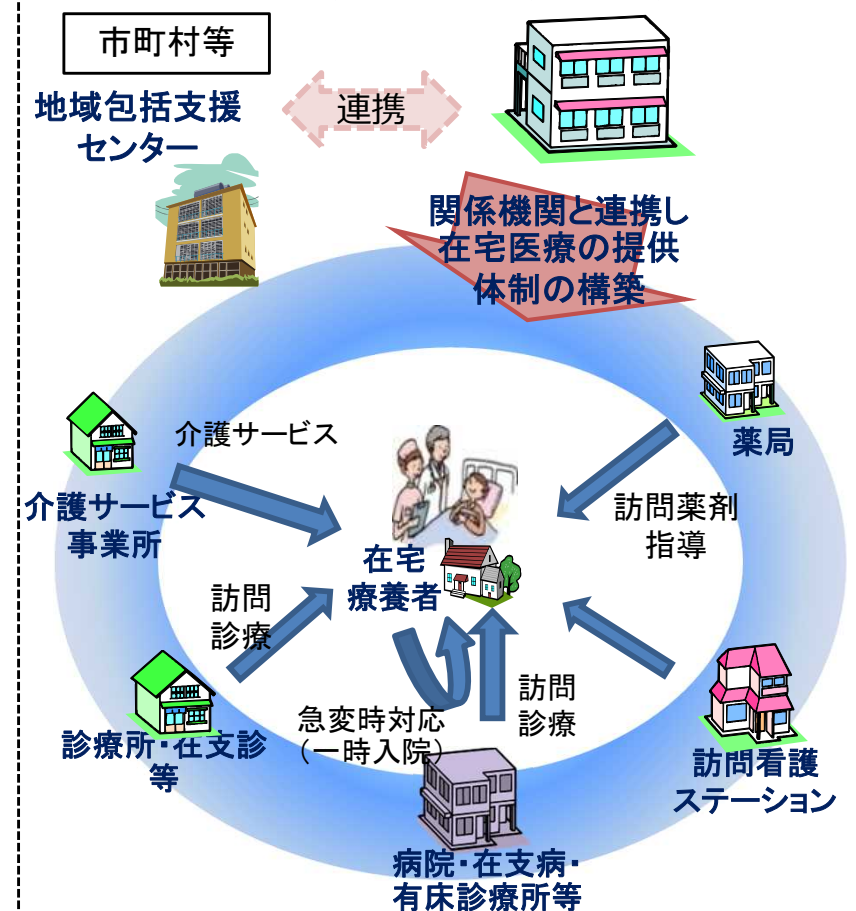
市町村等

地域包括支援センター

連携

関係機関と連携し在宅医療の提供体制の構築

薬局

介護サービス

介護サービス事業所

訪問薬剤指導

在宅療養者

訪問診療

診療所・在支診等

急変時対応（一時入院）

訪問診療

訪問看護ステーション

病院・在支病・有床診療所等